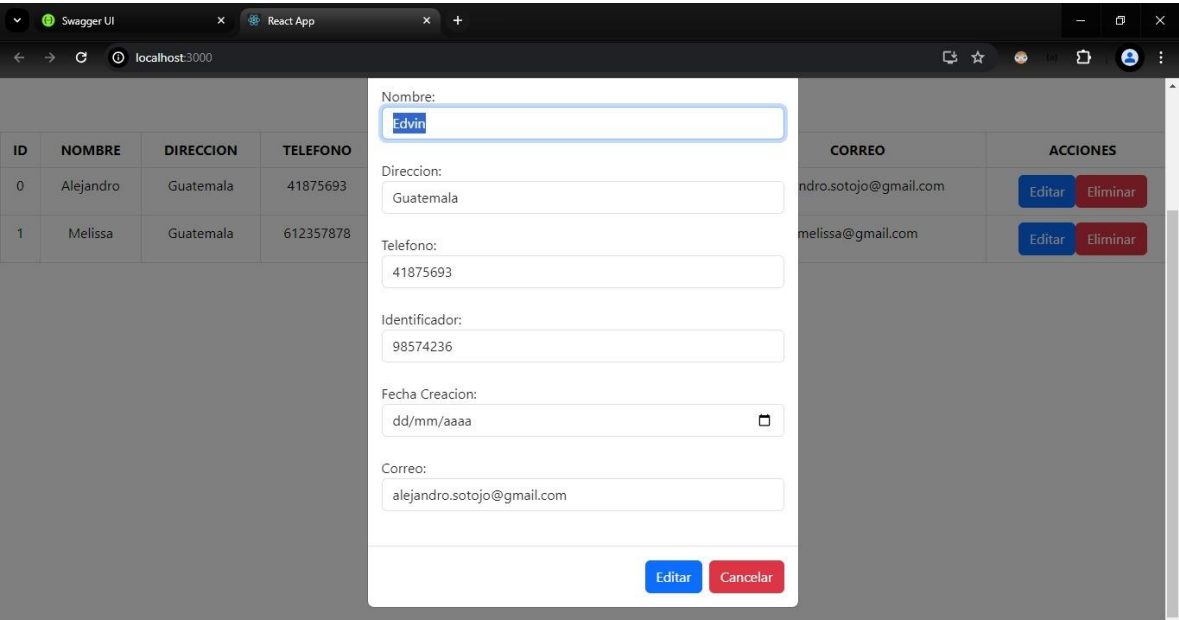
Swagger UI
React App
localhost:3000

| ID | NOMBRE | DIRECCION | TELEFONO | CORREO | ACCIONES |
|---|---|---|---|---|---|
| 0 | Alejandro | Guatemala | 41875693 | ndro.sotojo@gmail.com | Editar Eliminar |
| 1 | Melissa | Guatemala | 612357878 | melissa@gmail.com | Editar Eliminar |

Nombre:
Edvin

Direccion:
Guatemala

Telefono:
41875693

Identificador:
98574236

Fecha Creacion:
dd/mm/aaaa

Correo:
alejandro.sotojo@gmail.com

Editar
Cancelar